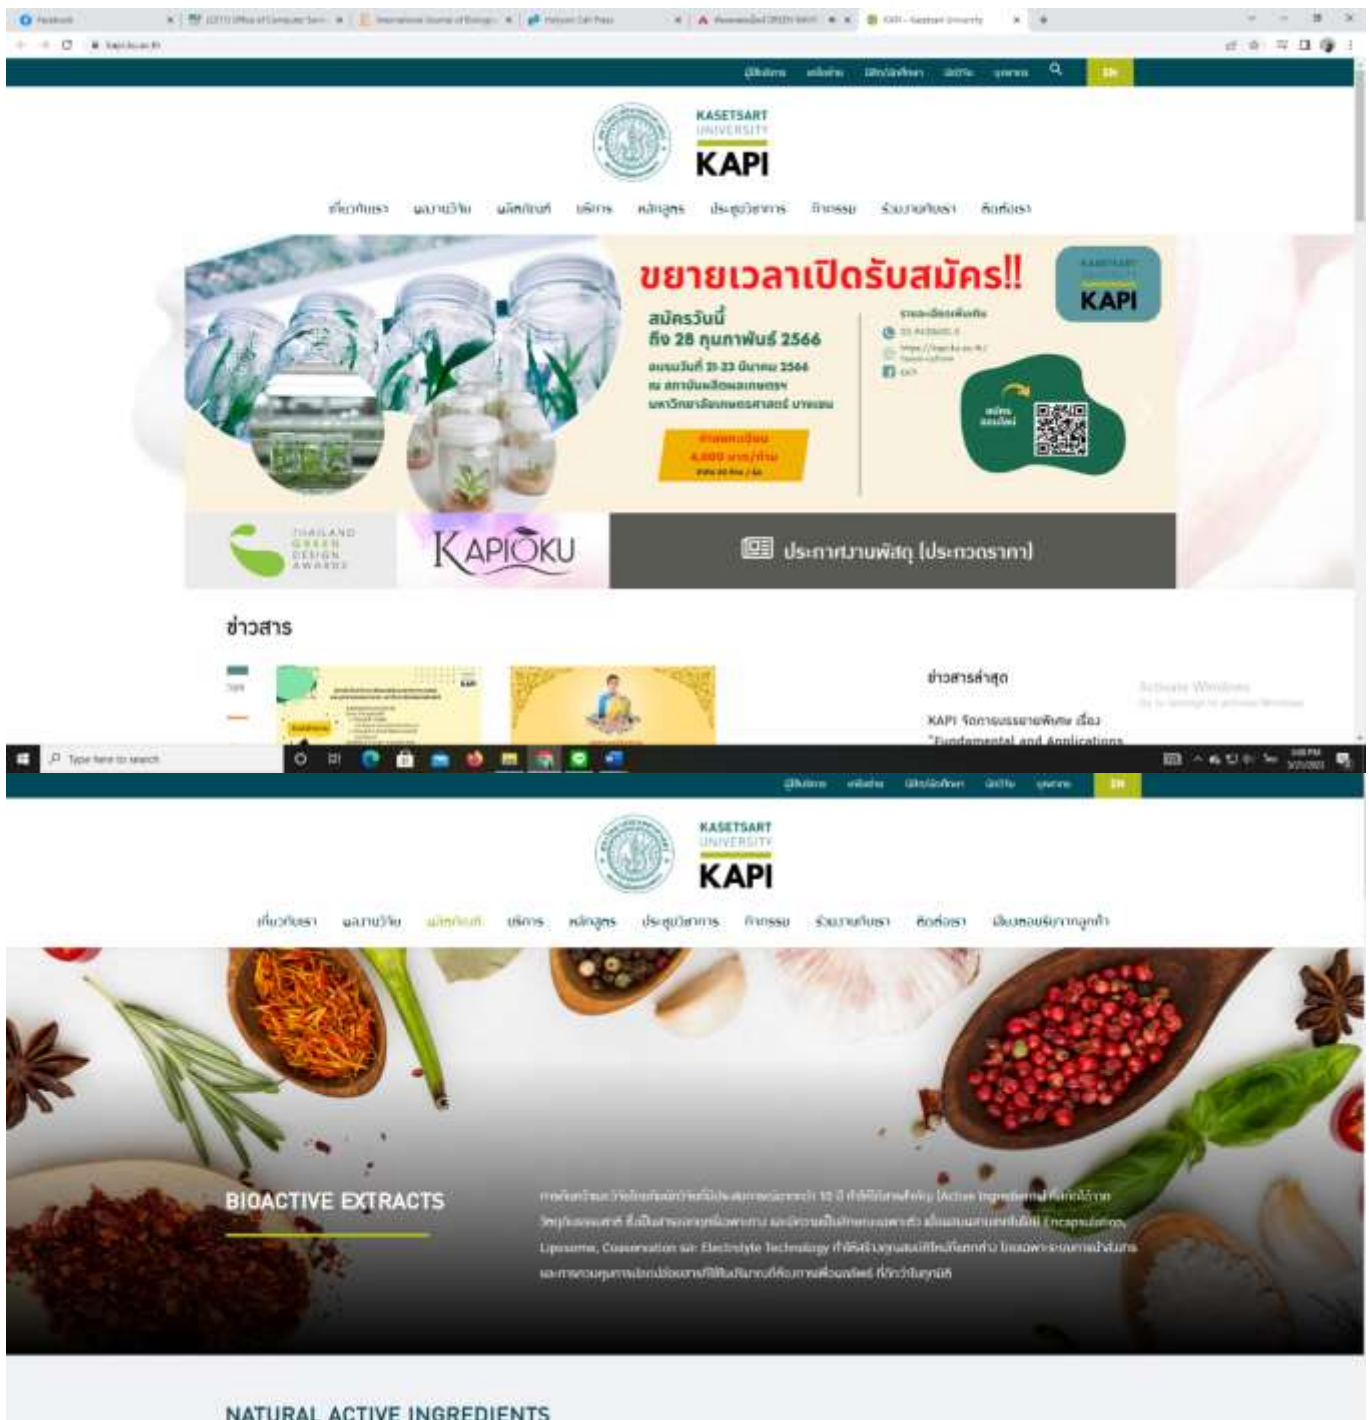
Facebook | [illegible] | International Journal of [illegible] | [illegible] | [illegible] | KAPI - Kasetsart University

kapi.ku.ac.th

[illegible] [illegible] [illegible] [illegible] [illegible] EN

KASETSART UNIVERSITY
KAPI

เกี่ยวกับเรา ผลงานวิจัย ผลิตภัณฑ์ บริการ หลักสูตร ประชุมวิชาการ กิจกรรม ร่วมงานกับเรา ติดต่อเรา

ขยายเวลาเปิดรับสมัคร!!

สมัครวันนี้
ถึง 28 กุมภาพันธ์ 2566

อบรมวันที่ 21-23 มีนาคม 2566
ณ สถาบันค้นคว้าและพัฒนาผลิตภัณฑ์อาหาร มหาวิทยาลัยเกษตรศาสตร์ บางเขน

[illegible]
4,000 บาท/ท่าน
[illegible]

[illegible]
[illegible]
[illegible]
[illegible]

สมัคร ออนไลน์

KAPI

THAILAND GREEN DESIGN AWARDS

KAPIOKU

ประกาศงานพัสดุ (ประกวดราคา)

ข่าวสาร

ข่าวสารล่าสุด

KAPI จัดการบรรยายพิเศษ เรื่อง "Fundamental and Applications

Activate Windows
Go to Settings to activate Windows.

Type here to search

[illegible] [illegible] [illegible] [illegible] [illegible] EN

KASETSART UNIVERSITY
KAPI

เกี่ยวกับเรา ผลงานวิจัย ผลิตภัณฑ์ บริการ หลักสูตร ประชุมวิชาการ กิจกรรม ร่วมงานกับเรา ติดต่อเรา เยี่ยมชมธุรกิจลูกค้า

BIOACTIVE EXTRACTS

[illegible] (Active Ingredients) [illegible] (Encapsulation, Liposome, Coacervation และ Electrolyte Technology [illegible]

NATURAL ACTIVE INGREDIENTS